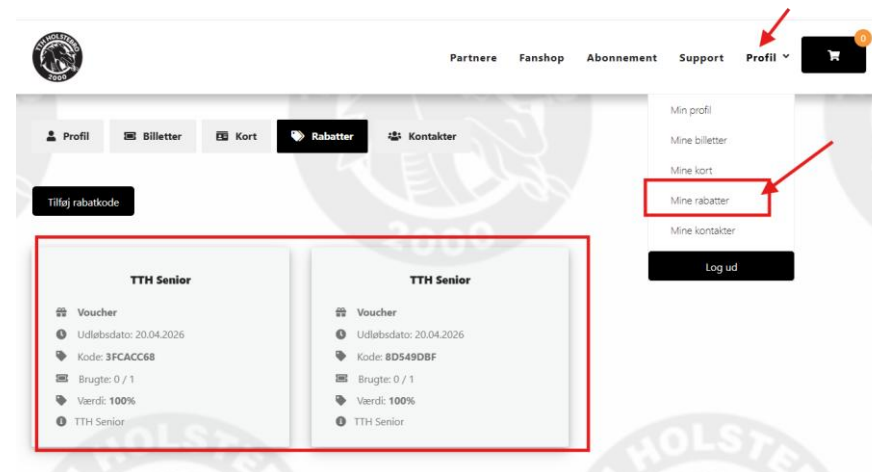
TTH HOLSTEBRO 2000

Partnere Fanshop Abonnement Support Profil

0

Profil Billetter Kort Rabatter Kontakter

Min profil
Mine billetter
Mine kort
Mine rabatter
Mine kontakter
Log ud

Tilføj rabatkode

TTH Senior
Voucher
Udløbsdato: 20.04.2026
Kode: 3FCACC68
Brugte: 0 / 1
Værdi: 100%
TTH Senior

TTH Senior
Voucher
Udløbsdato: 20.04.2026
Kode: 8D549DBF
Brugte: 0 / 1
Værdi: 100%
TTH Senior